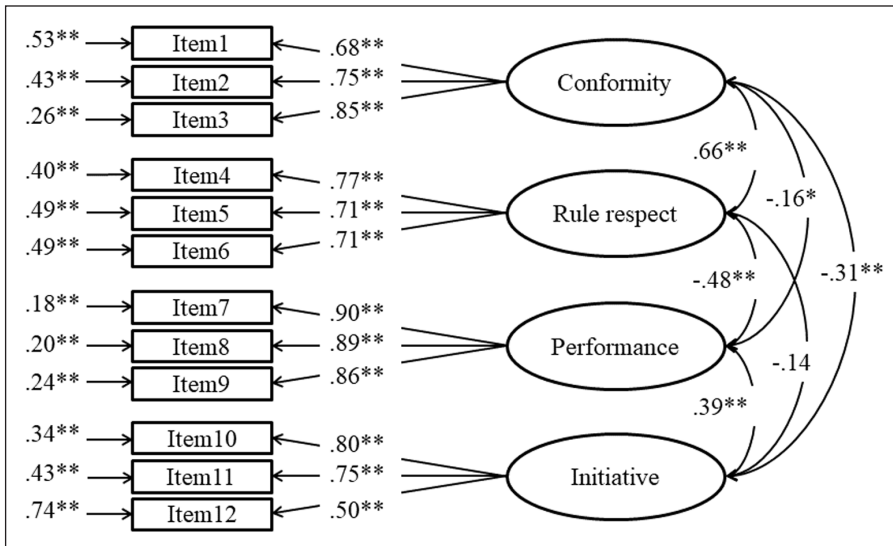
.53** Item1 .68**
.43** Item2 .75**
.26** Item3 .85**
Conformity

.40** Item4 .77**
.49** Item5 .71**
.49** Item6 .71**
Rule respect

.18** Item7 .90**
.20** Item8 .89**
.24** Item9 .86**
Performance

.34** Item10 .80**
.43** Item11 .75**
.74** Item12 .50**
Initiative

.66**
-.16*
-.31**
-.48**
-.14
.39**